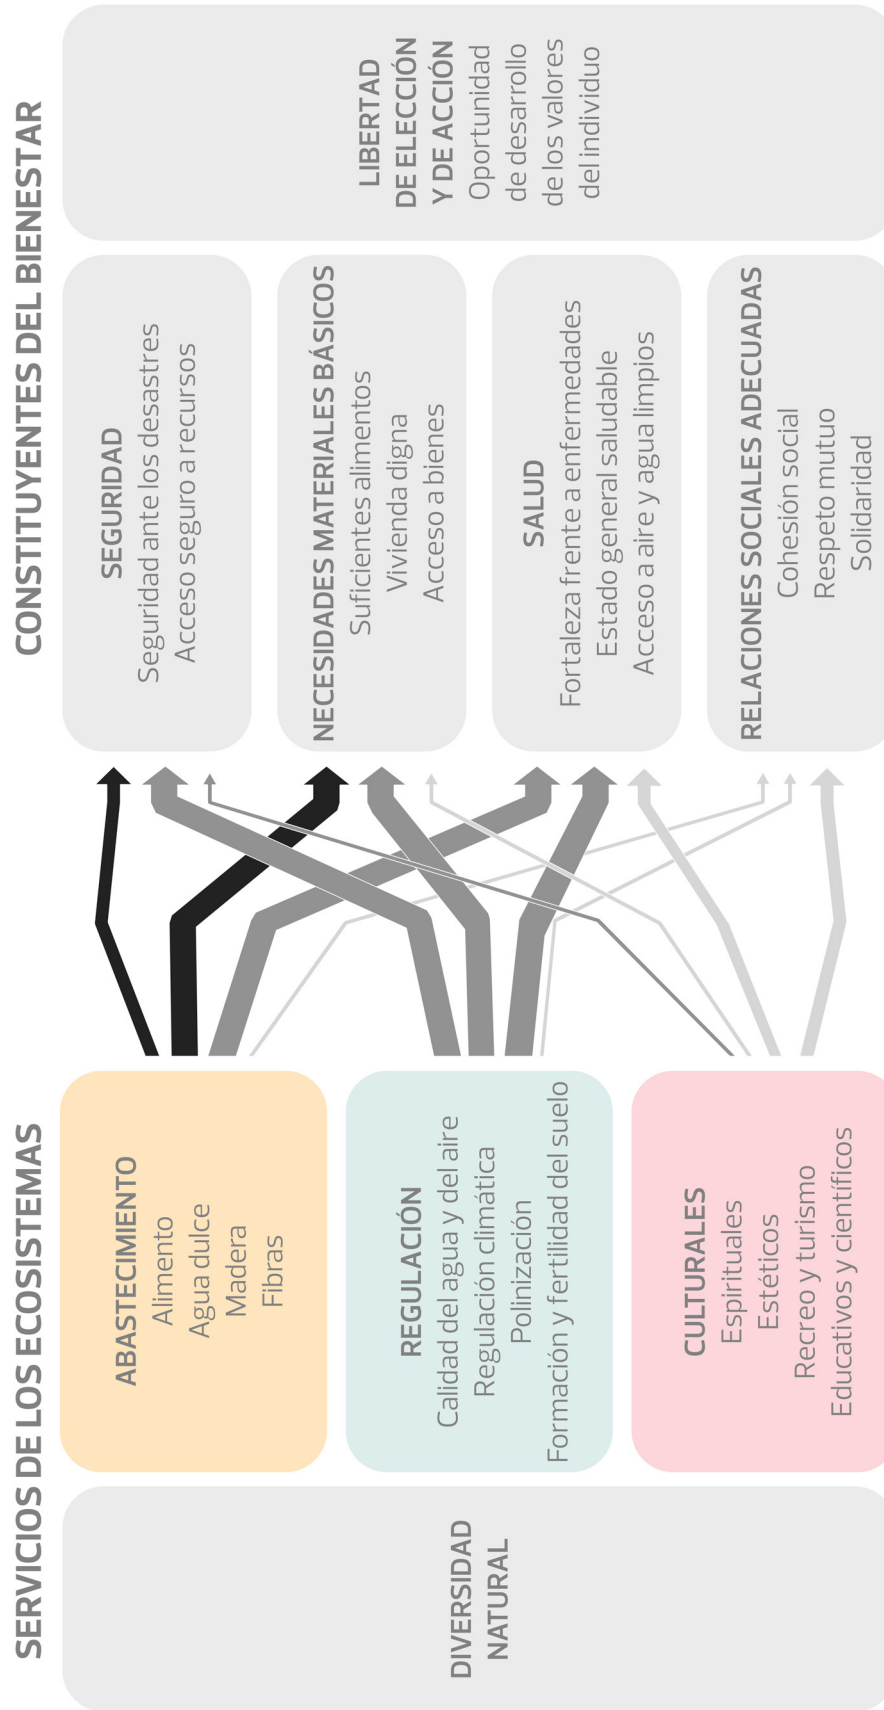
SERVICIOS DE LOS ECOSISTEMAS

DIVERSIDAD NATURAL

ABASTECIMIENTO
Alimento
Agua dulce
Madera
Fibras

REGULACIÓN
Calidad del agua y del aire
Regulación climática
Polinización
Formación y fertilidad del suelo

CULTURALES
Espirituales
Estéticos
Recreo y turismo
Educativos y científicos

CONSTITUYENTES DEL BIENESTAR

SEGURIDAD
Seguridad ante los desastres
Acceso seguro a recursos

NECESIDADES MATERIALES BÁSICOS
Suficientes alimentos
Vivienda digna
Acceso a bienes

SALUD
Fortaleza frente a enfermedades
Estado general saludable
Acceso a aire y agua limpios

RELACIONES SOCIALES ADECUADAS
Cohesión social
Respeto mutuo
Solidaridad

LIBERTAD DE ELECCIÓN Y DE ACCIÓN
Oportunidad de desarrollo de los valores del individuo